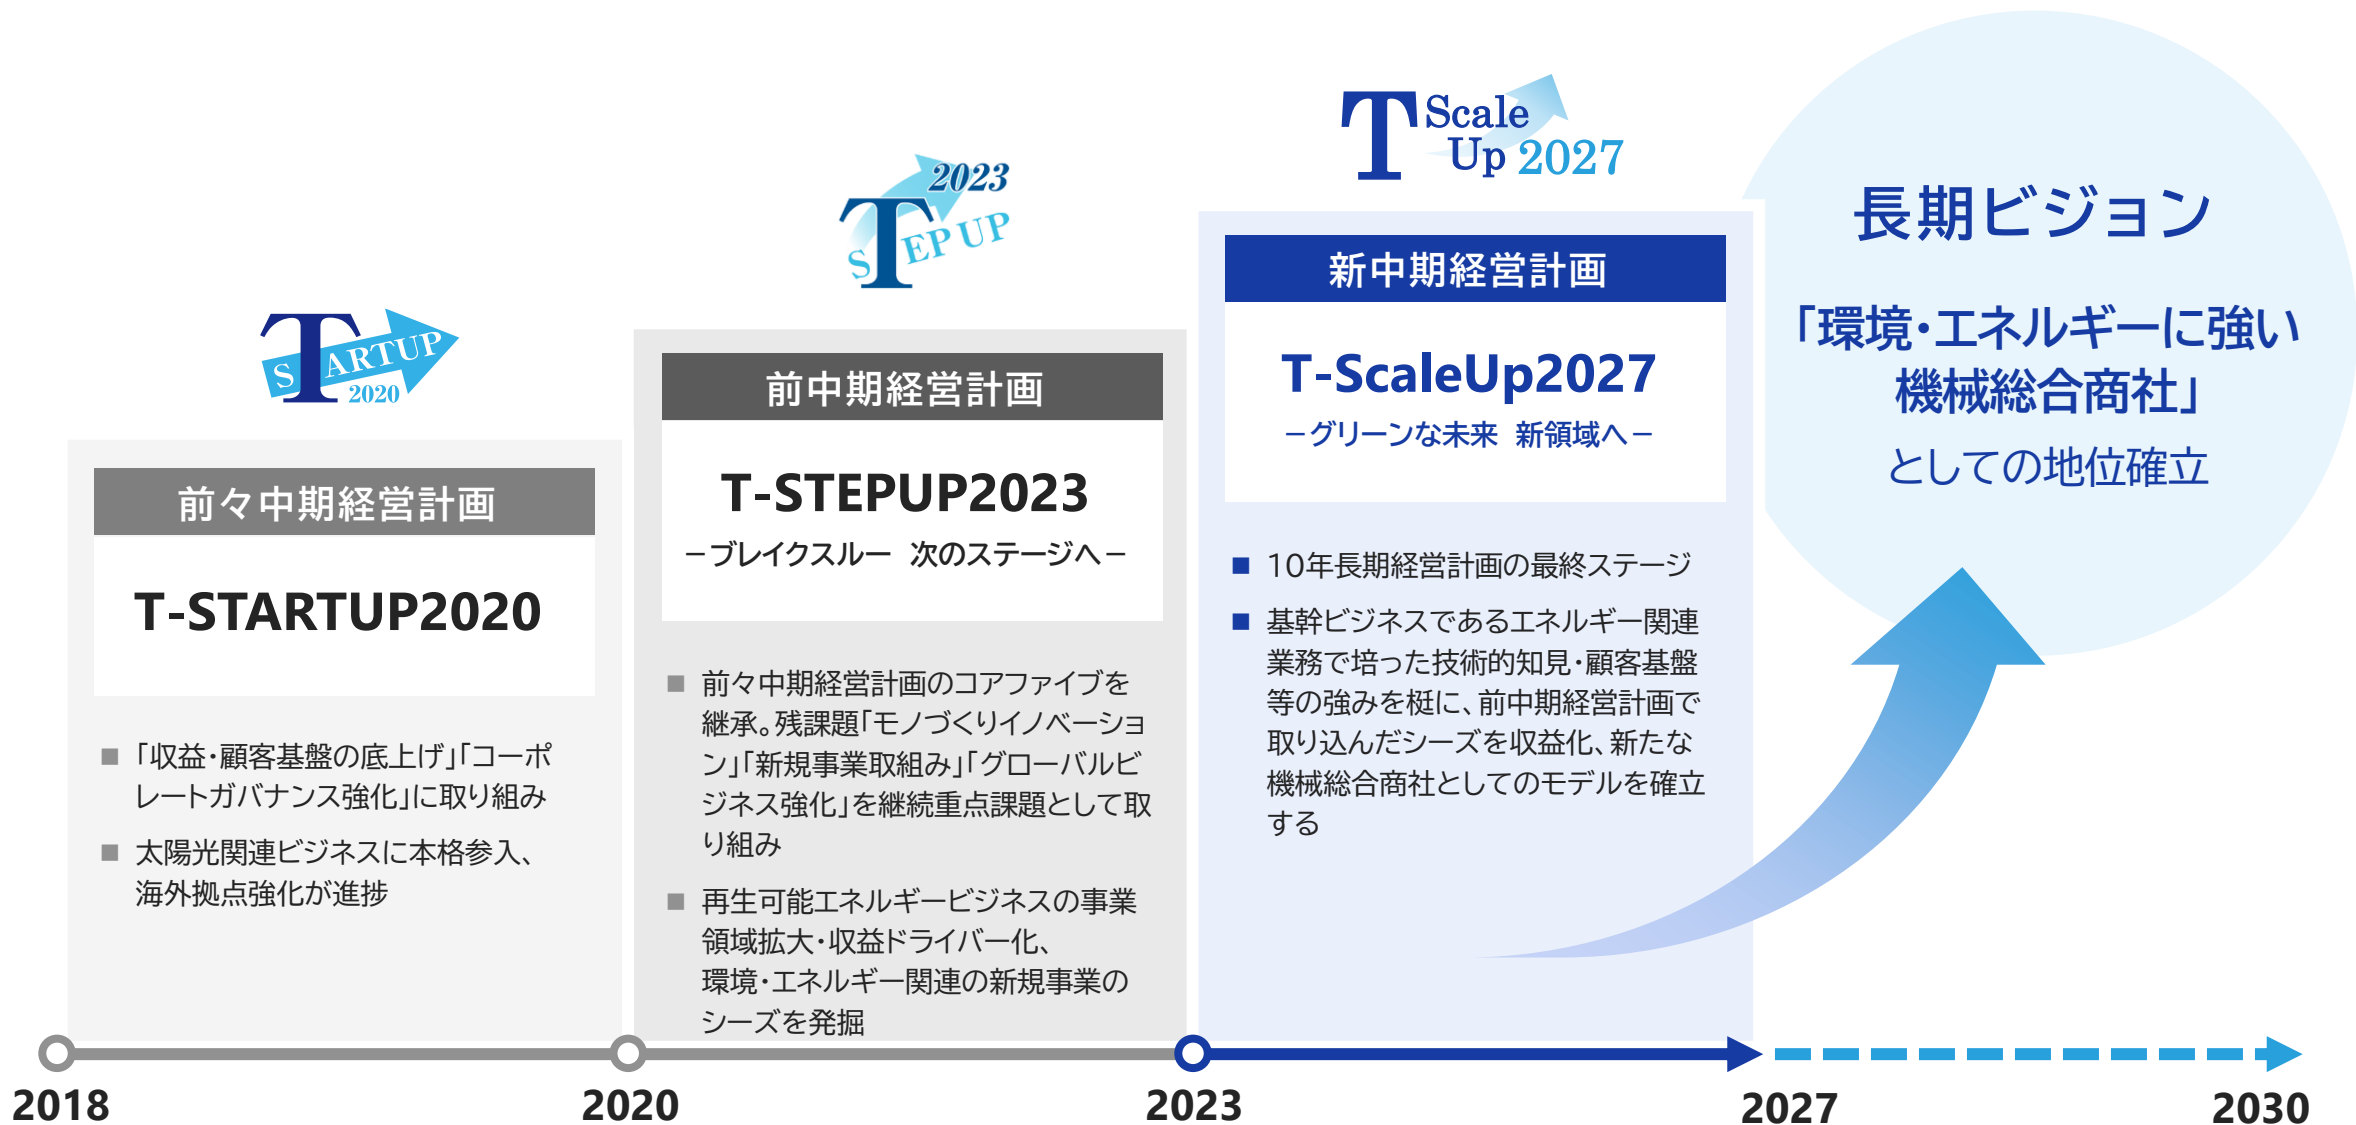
T Scale Up 2027

長期ビジョン

「環境・エネルギーに強い機械総合商社」としての地位確立

2023 T STEP UP

T START UP 2020

前々中期経営計画

T-STARTUP2020

■ 「収益・顧客基盤の底上げ」「コーポレートガバナンス強化」に取り組み

■ 太陽光関連ビジネスに本格参入、海外拠点強化が進捗

前中期経営計画

T-STEPUP2023

－ブレイクスルー　次のステージへ－

■ 前々中期経営計画のコアファイブを継承。残課題「モノづくりイノベーション」「新規事業取組み」「グローバルビジネス強化」を継続重点課題として取り組み

■ 再生可能エネルギービジネスの事業領域拡大・収益ドライバー化、環境・エネルギー関連の新規事業のシーズを発掘

新中期経営計画

T-ScaleUp2027

－グリーンな未来　新領域へ－

■ 10年長期経営計画の最終ステージ

■ 基幹ビジネスであるエネルギー関連業務で培った技術的知見・顧客基盤等の強みを梃に、前中期経営計画で取り込んだシーズを収益化、新たな機械総合商社としてのモデルを確立する

2018

2020

2023

2027

2030